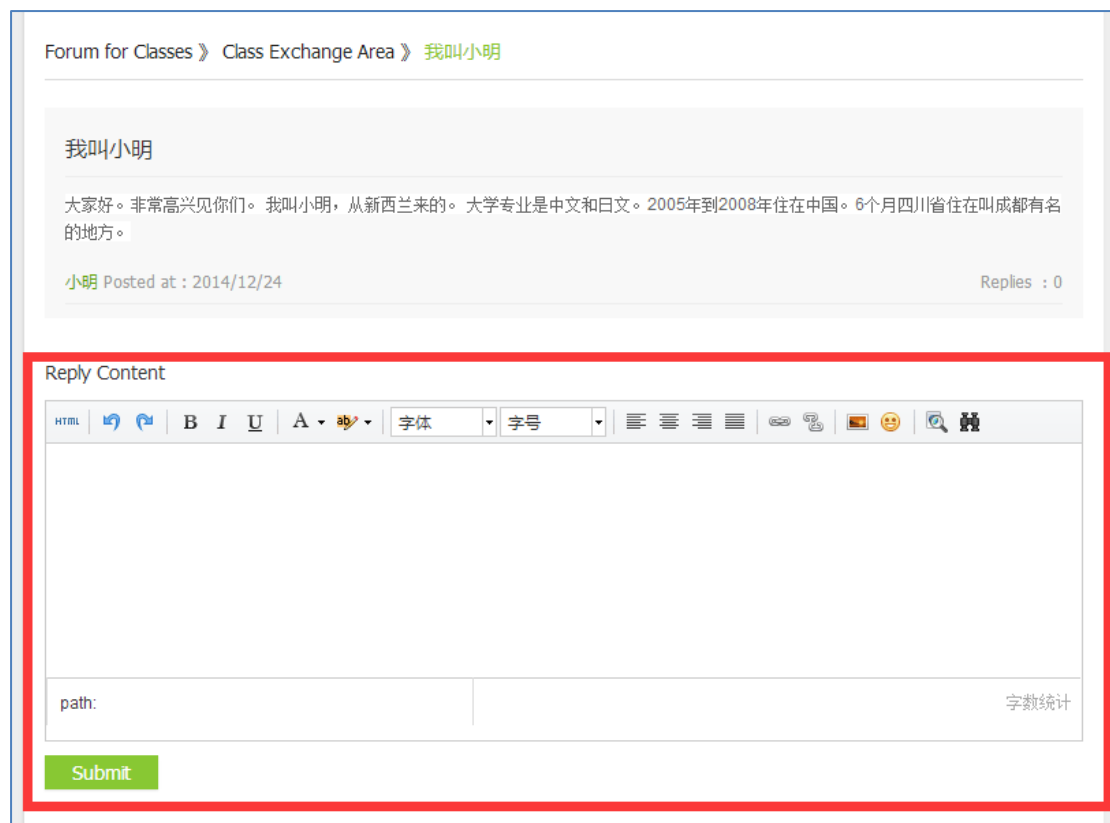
Forum for Classes 》 Class Exchange Area 》 我叫小明

我叫小明

大家好。非常高兴见你们。 我叫小明，从新西兰来的。 大学专业是中文和日文。2005年到2008年住在中国。6个月四川省住在叫成都有名的地方。

小明 Posted at：2014/12/24

Replies ：0

Reply Content

HTML B I U A ab 字体 字号

path:

字数统计

Submit